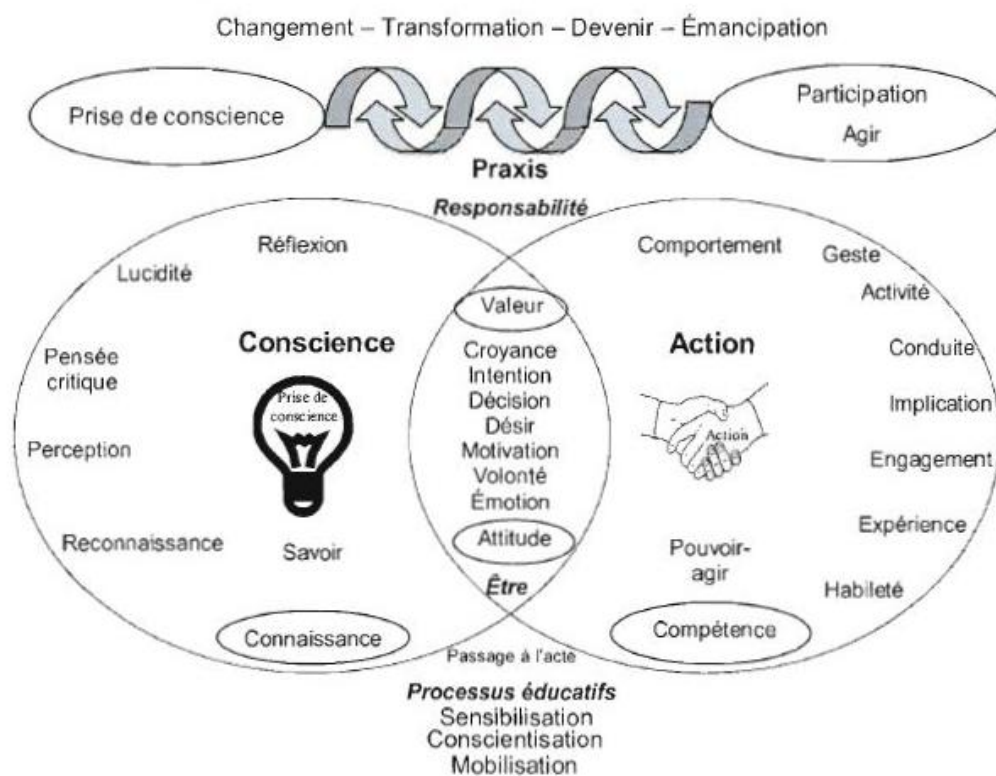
Changement – Transformation – Devenir – Émancipation

Prise de conscience

Participation
Agir

Praxis

Responsabilité

Réflexion

Lucidité

Pensée critique

Perception

Reconnaissance

Conscience

Prise de conscience

Savoir

Connaissance

Valeur

Croyance
Intention
Décision
Désir
Motivation
Volonté
Émotion

Attitude

Être

Comportement

Geste

Activité

Action

Conduite

Implication

Action

Engagement

Expérience

Pouvoir-agir

Habileté

Compétence

Passage à l'acte

Processus éducatifs
Sensibilisation
Conscientisation
Mobilisation